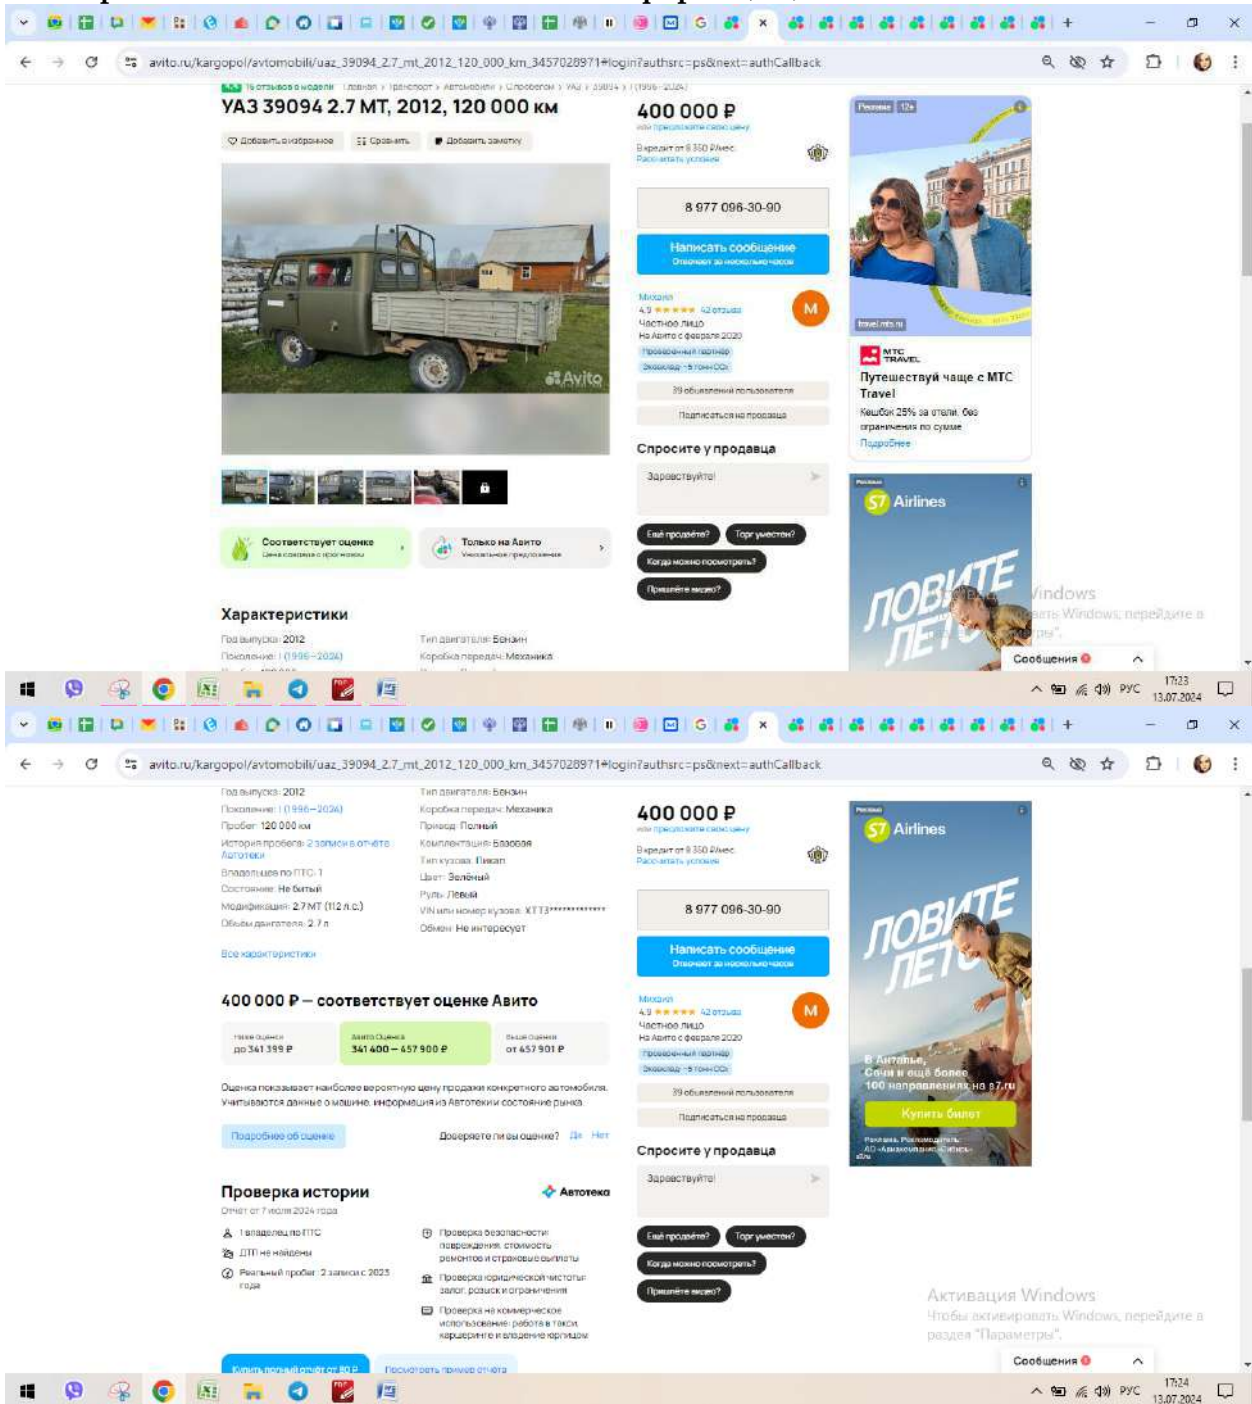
avito.ru/kargopol/avtomobili/uaz_39094_2.7_mt_2012_120_000_km_3457028971#login?authsrc=ps&next=authCallback

УАЗ 39094 2.7 MT, 2012, 120 000 км

Добавить в избранное · Сравнить · Добавить заметку

400 000 ₽

8 977 096-30-90

Написать сообщение
Отвечает за несколько часов

Михаил
4.9 ★★★★★ 42 отзыва
Частное лицо
На Авито с февраля 2020

39 объявлений пользователя
Подписаться на продавца

Спросите у продавца
Здравствуйте!
Ещё продаёте? · Торг уместен? · Когда можно посмотреть? · Пришлёте видео?

Соответствует оценке · Только на Авито

Характеристики
Год выпуска: 2012
Поколение: I (1996—2024)
Тип двигателя: Бензин
Коробка передач: Механика

Реклама 12+
МТС Travel
Путешествуй чаще с МТС Travel
Кешбэк 25% за отели, без ограничения по сумме
Подробнее

S7 Airlines
ЛОВИТЕ ЛЕТО

Сообщения

17:23
13.07.2024

avito.ru/kargopol/avtomobili/uaz_39094_2.7_mt_2012_120_000_km_3457028971#login?authsrc=ps&next=authCallback

Год выпуска: 2012
Поколение: I (1996—2024)
Пробег: 120 000 км
История пробега: 2 записи в отчёте Автотеки
Владельцев по ПТС: 1
Состояние: Не битый
Модификация: 2.7 MT (112 л.с.)
Объём двигателя: 2.7 л
Тип двигателя: Бензин
Коробка передач: Механика
Привод: Полный
Комплектация: Базовая
Тип кузова: Пикап
Цвет: Зелёный
Руль: Левый
VIN или номер кузова: XTT3*************
Обмен: Не интересует

Все характеристики

400 000 ₽ — соответствует оценке Авито

Ниже оценки до 341 399 ₽ | Авито Оценка 341 400 — 457 900 ₽ | Выше оценки от 457 901 ₽

Оценка показывает наиболее вероятную цену продажи конкретного автомобиля. Учитываются данные о машине, информация из Автотеки и состояние рынка.

Подробнее об оценке · Доверяете ли вы оценке? Да Нет

Проверка истории
Автотека
Отчет от 7 июля 2024 года
1 владелец по ПТС
ДТП не найдены
Реальный пробег: 2 записи с 2023 года
Проверка безопасности: повреждения, стоимость ремонтов и страховые выплаты
Проверка юридической чистоты: залог, розыск и ограничения
Проверка на коммерческое использование: работа в такси, каршеринге и владение юрлицом

Купить полный отчёт от 80 ₽ · Посмотреть пример отчёта

400 000 ₽
8 977 096-30-90
Написать сообщение
Отвечает за несколько часов
Михаил
4.9 ★★★★★ 42 отзыва
Частное лицо
На Авито с февраля 2020
39 объявлений пользователя
Подписаться на продавца
Спросите у продавца
Здравствуйте!
Ещё продаёте? · Торг уместен? · Когда можно посмотреть? · Пришлёте видео?

S7 Airlines
ЛОВИТЕ ЛЕТО
В Анталью, Сочи и ещё более 100 направлений на s7.ru
Купить билет

Активация Windows
Чтобы активировать Windows, перейдите в раздел "Параметры".

Сообщения
РУС
17:24
13.07.2024